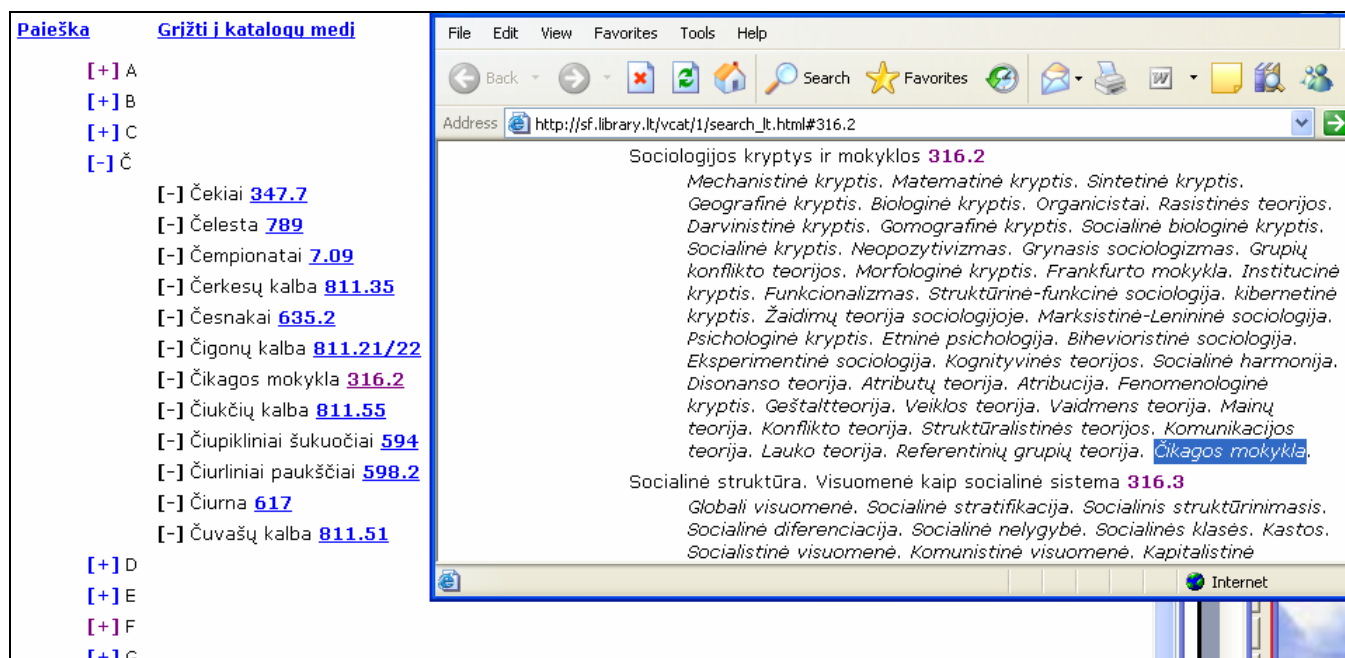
Paieška Grįžti į katalogų medį

[+] A
[+] B
[+] C
[-] Č
[-] Čekiai 347.7
[-] Čelesta 789
[-] Čempionatai 7.09
[-] Čerkesų kalba 811.35
[-] Česnakai 635.2
[-] Čigonų kalba 811.21/22
[-] Čikagos mokykla 316.2
[-] Čiukčių kalba 811.55
[-] Čiupikliniai šukuočiai 594
[-] Čiurliniai paukščiai 598.2
[-] Čiurna 617
[-] Čuvašų kalba 811.51
[+] D
[+] E
[+] F

File Edit View Favorites Tools Help

Back Search Favorites

Address http://sf.library.lt/vcat/1/search_lt.html#316.2

Sociologijos kryptys ir mokyklos 316.2

Mechanistinė kryptis. Matematinė kryptis. Sintetinė kryptis. Geografinė kryptis. Biologinė kryptis. Organicistai. Rasistinės teorijos. Darvinistinė kryptis. Gomografinė kryptis. Socialinė biologinė kryptis. Socialinė kryptis. Neopozytivizmas. Grynasis sociologizmas. Grupių konflikto teorijos. Morfologinė kryptis. Frankfurto mokykla. Institucinė kryptis. Funkcionalizmas. Struktūrinė-funkcinė sociologija. kibernetinė kryptis. Žaidimų teorija sociologijoje. Marksistinė-Lenininė sociologija. Psichologinė kryptis. Etninė psichologija. Bihevioristinė sociologija. Eksperimentinė sociologija. Kognityvinės teorijos. Socialinė harmonija. Disonanso teorija. Atributų teorija. Atribucija. Fenomenologinė kryptis. Geštaltteorija. Veiklos teorija. Vaidmens teorija. Mainų teorija. Konflikto teorija. Struktūralistinės teorijos. Komunikacijos teorija. Lauko teorija. Referentinių grupių teorija. Čikagos mokykla.

Socialinė struktūra. Visuomenė kaip socialinė sistema 316.3

Globali visuomenė. Socialinė stratifikacija. Socialinis struktūrinimasis. Socialinė diferenciacija. Socialinė nelygybė. Socialinės klasės. Kastos. Socialistinė visuomenė. Komunistinė visuomenė. Kapitalistinė

Internet